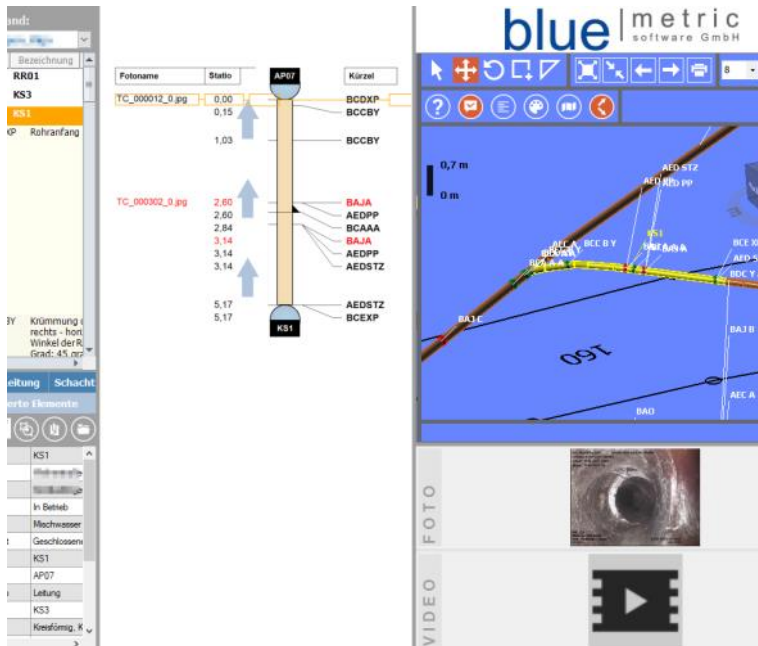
and:

Bezeichnung
RR01
KS3
KS1
XP Rohranfang

BY Krümmung rechts - hori Winkel der R Grad: 45 gra

eitung Schacht
erte Elemente

KS1
In Betrieb
Mischwasser
Geschlossene
KS1
AP07
Leitung
KS3
Kreisförmig, K

| Fotoname | Statio | | Kürzel |
|---|---|---|---|
| TC_000012_0.jpg | 0,00 | | BCDXP |
| | 0,15 | | BCCBY |
| | 1,03 | | BCCBY |
| TC_000302_0.jpg | 2,60 | | BAJA |
| | 2,60 | | AEDPP |
| | 2,84 | | BCAAA |
| | 3,14 | | BAJA |
| | 3,14 | | AEDPP |
| | 3,14 | | AEDSTZ |
| | 5,17 | | AEDSTZ |
| | 5,17 | | BCEXP |

AP07
KS1

blue metric software GmbH

8

0,7 m
0 m
AED STZ
AED PP
AED PP
KS1
BCC B Y
BAJ A
BCE X
AED S
BDC Y
BAJ C
BAJ B
160
AEC A
BAO

FOTO
VIDEO